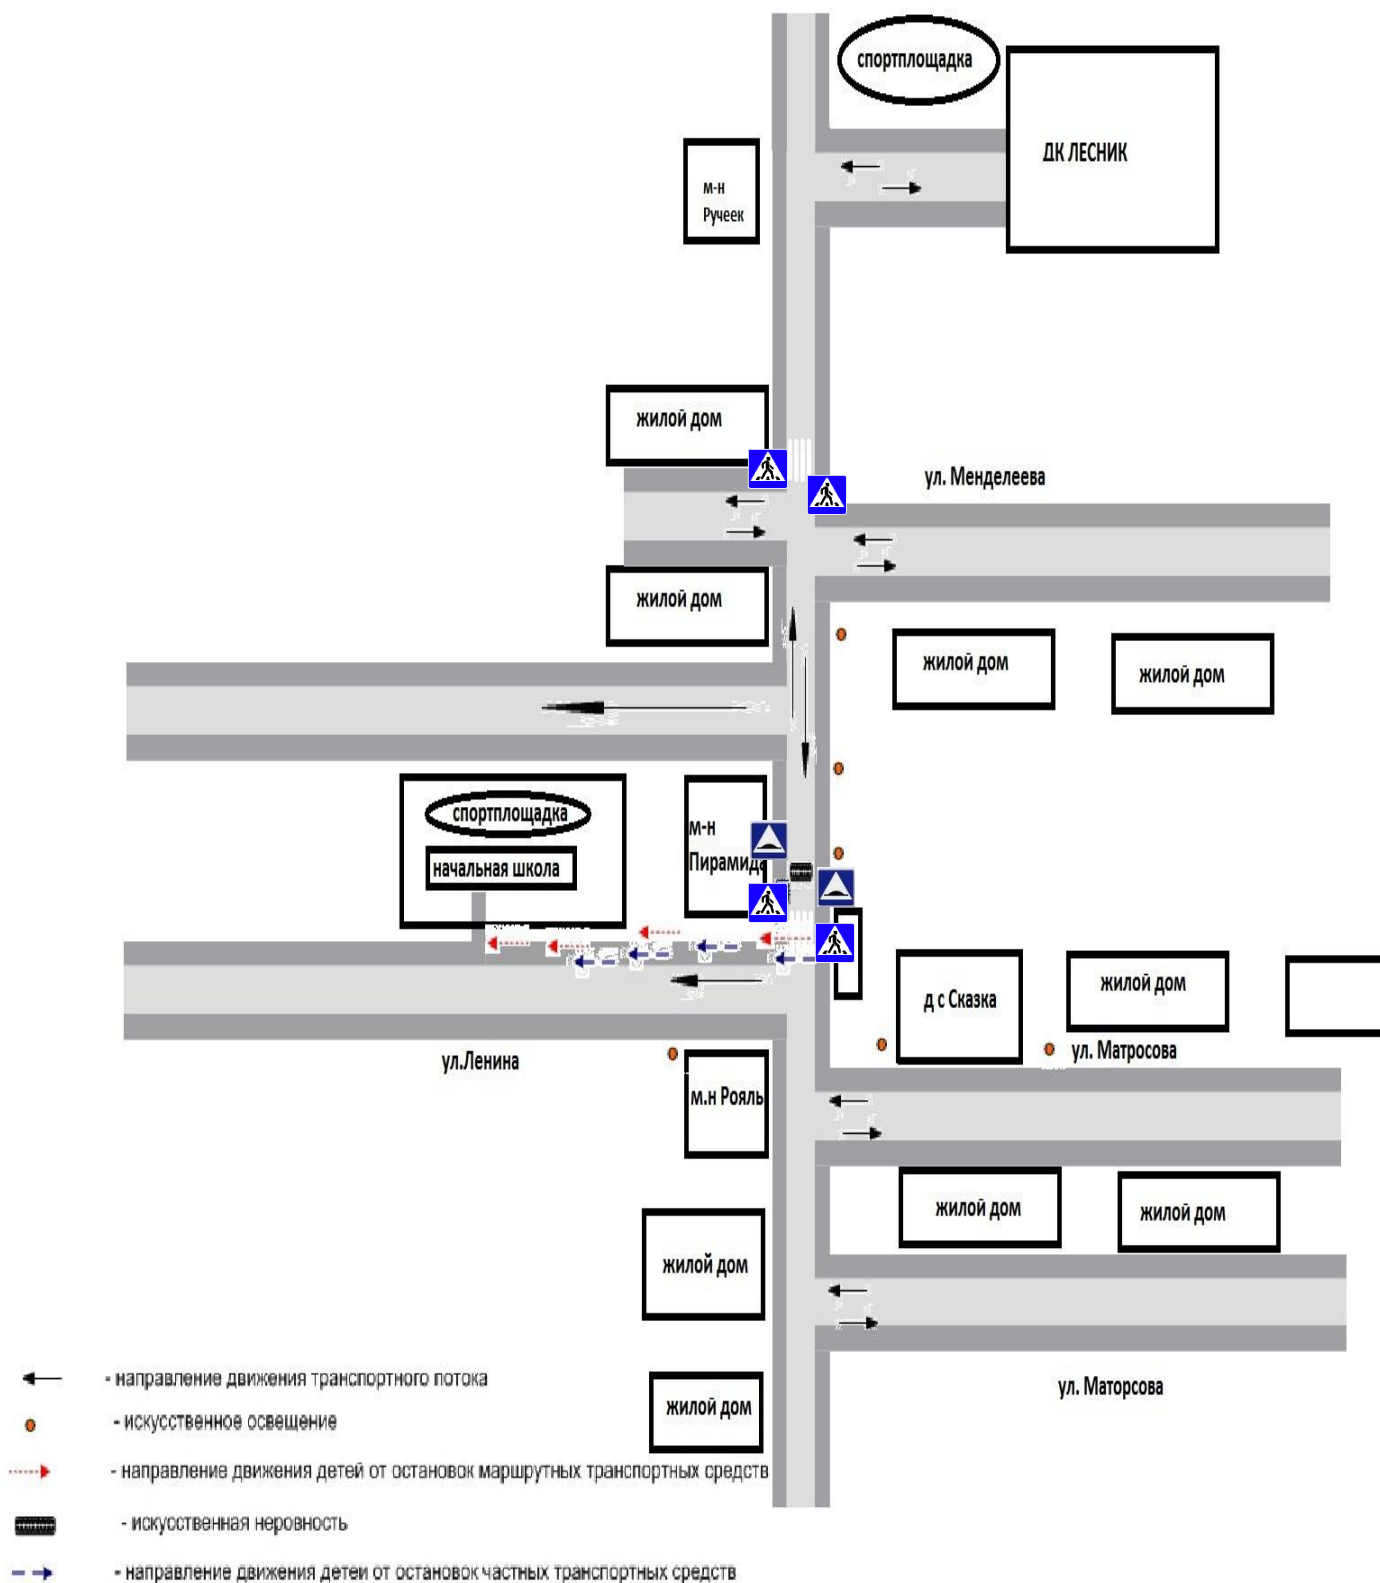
спортплощадка

ДК ЛЕСНИК

м-н Ручеек

жилой дом

ул. Менделеева

жилой дом

жилой дом

жилой дом

спортплощадка

начальная школа

м-н Пирамида

д с Сказка

жилой дом

ул. Матросова

ул.Ленина

м.н Рояль

жилой дом

жилой дом

жилой дом

ул. Маторсова

жилой дом

- направление движения транспортного потока

- искусственное освещение

- направление движения детей от остановок маршрутных транспортных средств

- искусственная неровность

- направление движения детей от остановок частных транспортных средств